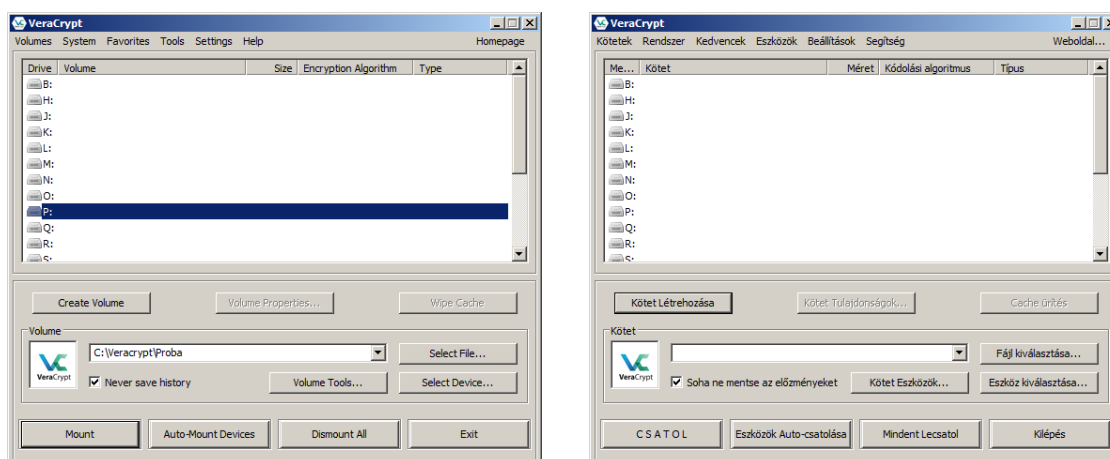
VeraCrypt

Volumes System Favorites Tools Settings Help Homepage

| Drive | Volume | Size | Encryption Algorithm | Type |
|---|---|---|---|---|
| B: | | | | |
| H: | | | | |
| J: | | | | |
| K: | | | | |
| L: | | | | |
| M: | | | | |
| N: | | | | |
| O: | | | | |
| P: | | | | |
| Q: | | | | |
| R: | | | | |
| S: | | | | |

Create Volume
Volume Properties...
Wipe Cache

Volume
VeraCrypt
C:\Veracrypt\Proba
Select File...
Never save history
Volume Tools...
Select Device...

Mount
Auto-Mount Devices
Dismount All
Exit

VeraCrypt

Kötetek Rendszer Kedvencek Eszközök Beállítások Segítség Weboldal...

| Me... | Kötet | Méret | Kódolási algoritmus | Típus |
|---|---|---|---|---|
| B: | | | | |
| H: | | | | |
| J: | | | | |
| K: | | | | |
| L: | | | | |
| M: | | | | |
| N: | | | | |
| O: | | | | |
| P: | | | | |
| Q: | | | | |
| R: | | | | |
| S: | | | | |

Kötet Létrehozása
Kötet Tulajdonságok...
Cache ürítés

Kötet
VeraCrypt
Fájl kiválasztása...
Soha ne mentse az előzményeket
Kötet Eszközök...
Eszköz kiválasztása...

CSATOL
Eszközök Auto-csatolása
Mindent Lecsatol
Kilépés